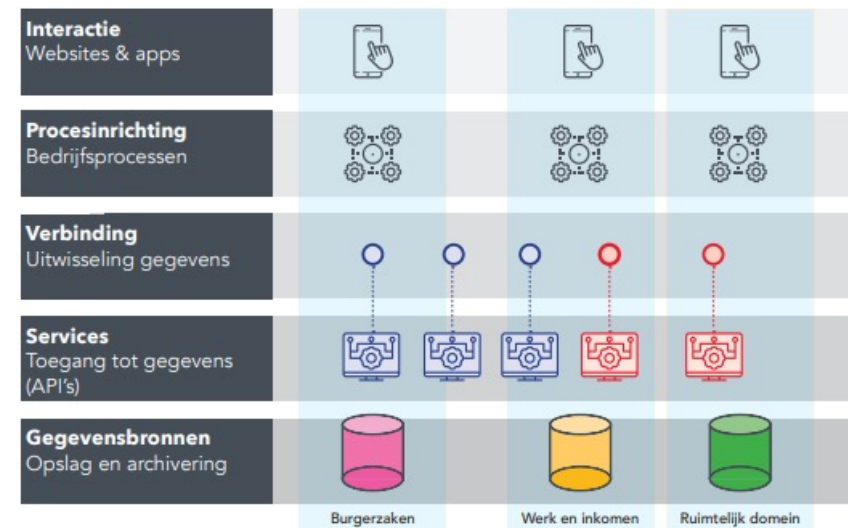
Interactie
Websites & apps

Procesinrichting
Bedrijfsprocessen

Verbinding
Uitwisseling gegevens

Services
Toegang tot gegevens (API's)

Gegevensbronnen
Opslag en archivering

Burgerzaken

Werk en inkomen

Ruimtelijk domein